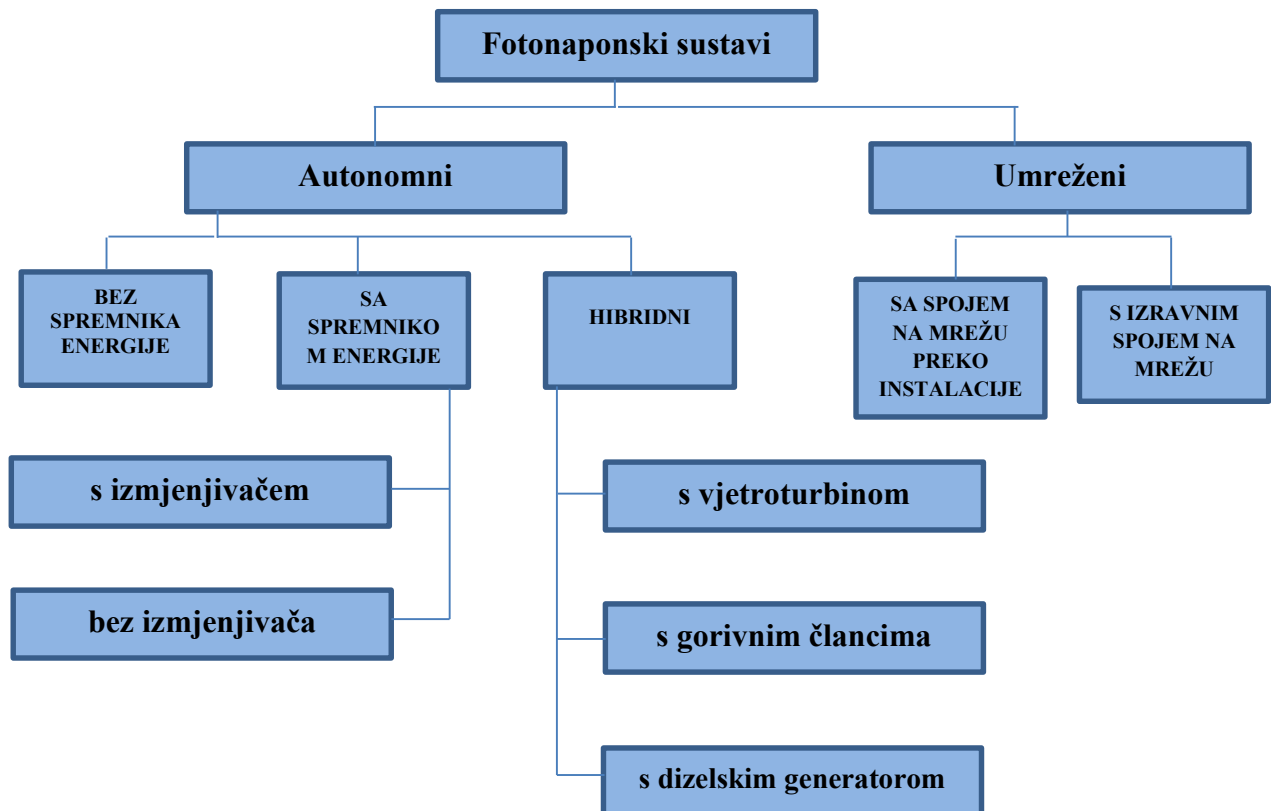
Fotonaponski sustavi

Autonomni

Umreženi

BEZ SPREMNIKA ENERGIJE

SA SPREMNIKO M ENERGIJE

HIBRIDNI

SA SPOJEM NA MREŽU PREKO INSTALACIJE

S IZRAVNIM SPOJEM NA MREŽU

s izmjenjivačem

bez izmjenjivača

s vjetroturbinom

s gorivnim člancima

s dizelskim generatorom